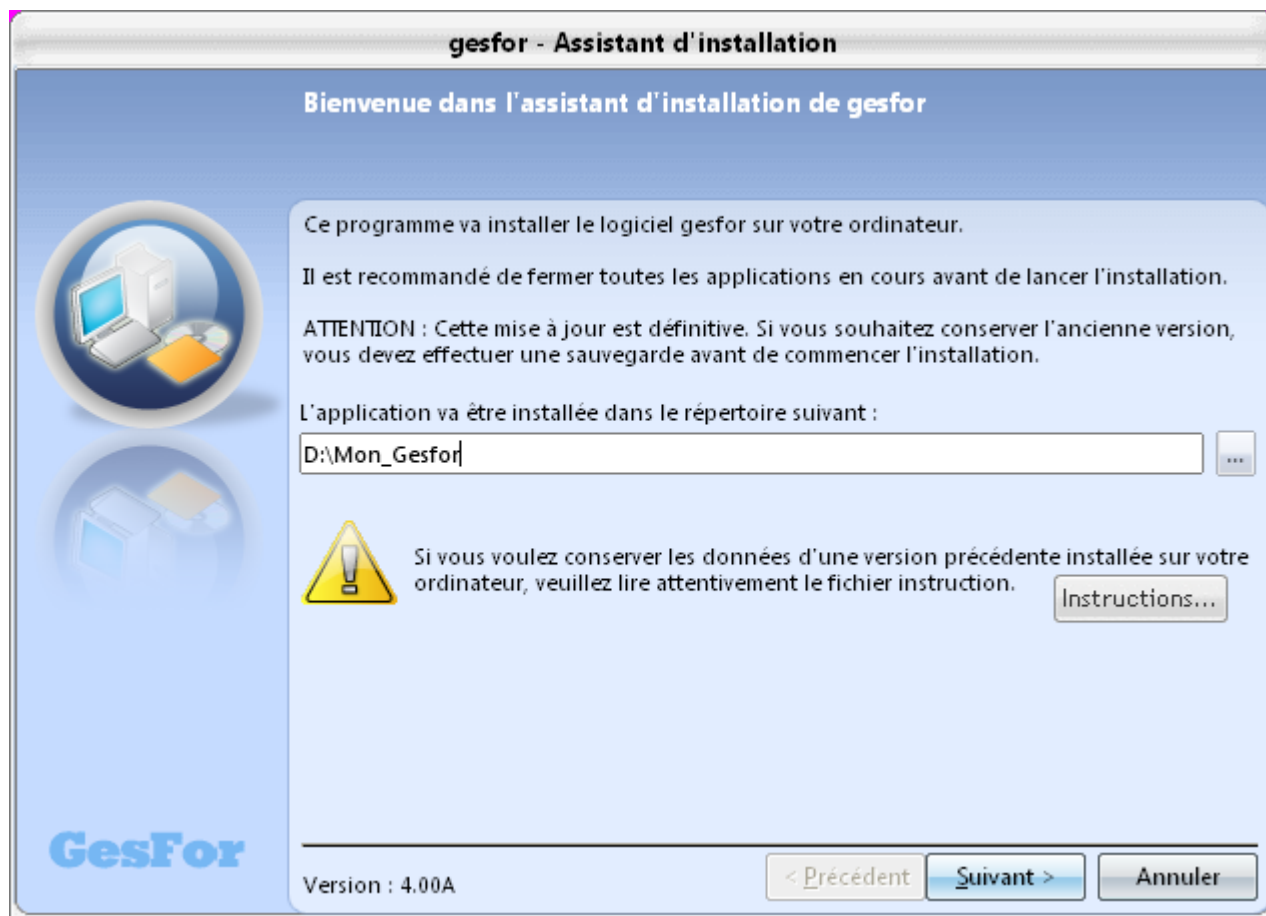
gesfor - Assistant d'installation

Bienvenue dans l'assistant d'installation de gesfor

Ce programme va installer le logiciel gesfor sur votre ordinateur.

Il est recommandé de fermer toutes les applications en cours avant de lancer l'installation.

ATTENTION : Cette mise à jour est définitive. Si vous souhaitez conserver l'ancienne version, vous devez effectuer une sauvegarde avant de commencer l'installation.

L'application va être installée dans le répertoire suivant :

D:\Mon_Gesfor

...

Si vous voulez conserver les données d'une version précédente installée sur votre ordinateur, veuillez lire attentivement le fichier instruction.

Instructions...

GesFor

Version : 4.00A

< Précédent

Suivant >

Annuler